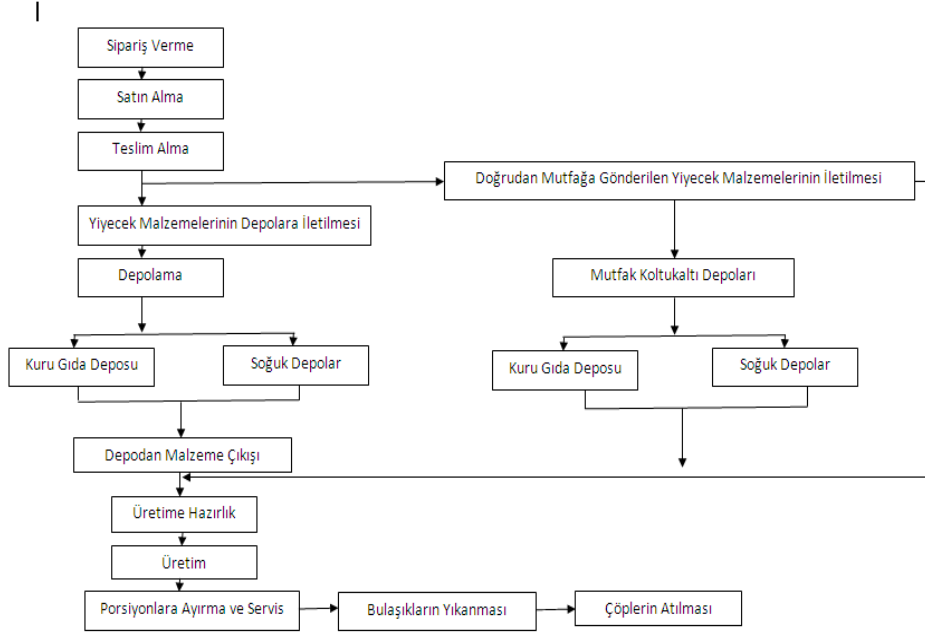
Sipariş Verme

Satın Alma

Teslim Alma

Doğrudan Mutfağa Gönderilen Yiyecek Malzemelerinin İletilmesi

Yiyecek Malzemelerinin Depolara İletilmesi

Depolama

Mutfak Koltukaltı Depoları

Kuru Gıda Deposu

Soğuk Depolar

Kuru Gıda Deposu

Soğuk Depolar

Depodan Malzeme Çıkışı

Üretime Hazırlık

Üretim

Porsiyonlara Ayırma ve Servis

Bulaşıkların Yıkanması

Çöplerin Atılması